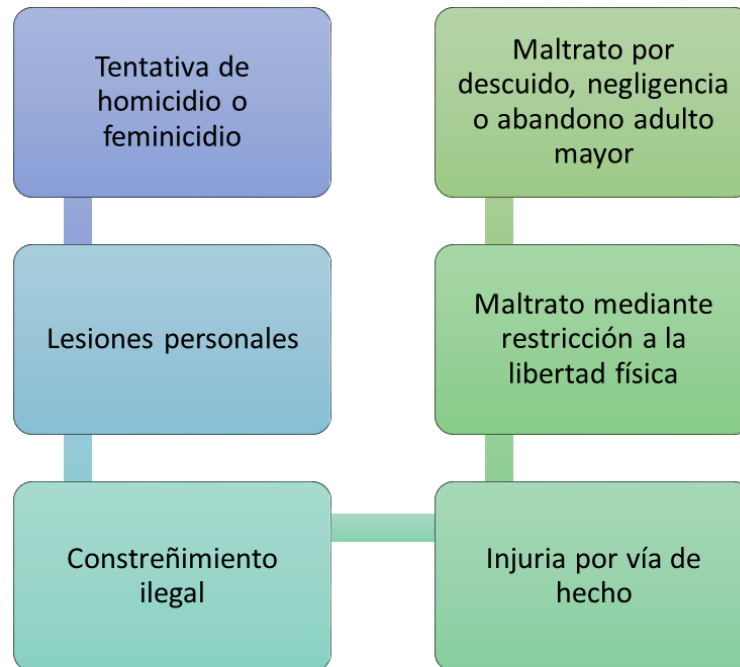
Tentativa de homicidio o feminicidio

Lesiones personales

Constreñimiento ilegal

Injuria por vía de hecho

Maltrato mediante restricción a la libertad física

Maltrato por descuido, negligencia o abandono adulto mayor